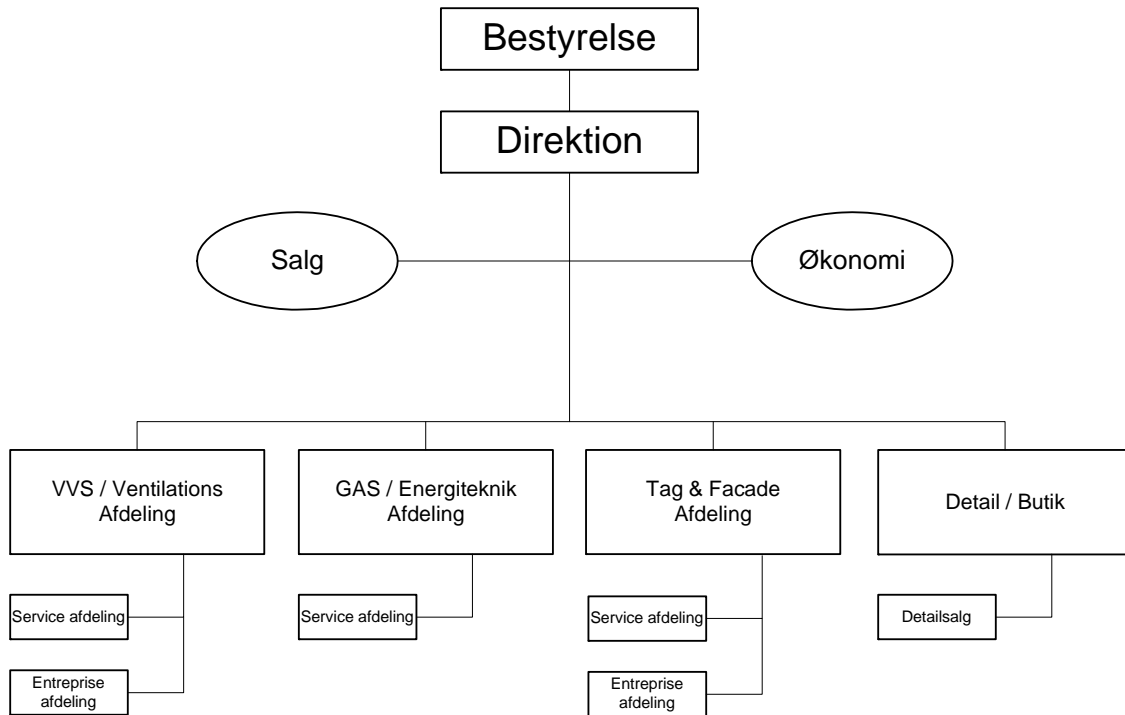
Bestyrelse

Direktion

Salg

Økonomi

VVS / Ventilations Afdeling

GAS / Energiteknik Afdeling

Tag & Facade Afdeling

Detail / Butik

Service afdeling

Entreprise afdeling

Service afdeling

Service afdeling

Entreprise afdeling

Detailsalg